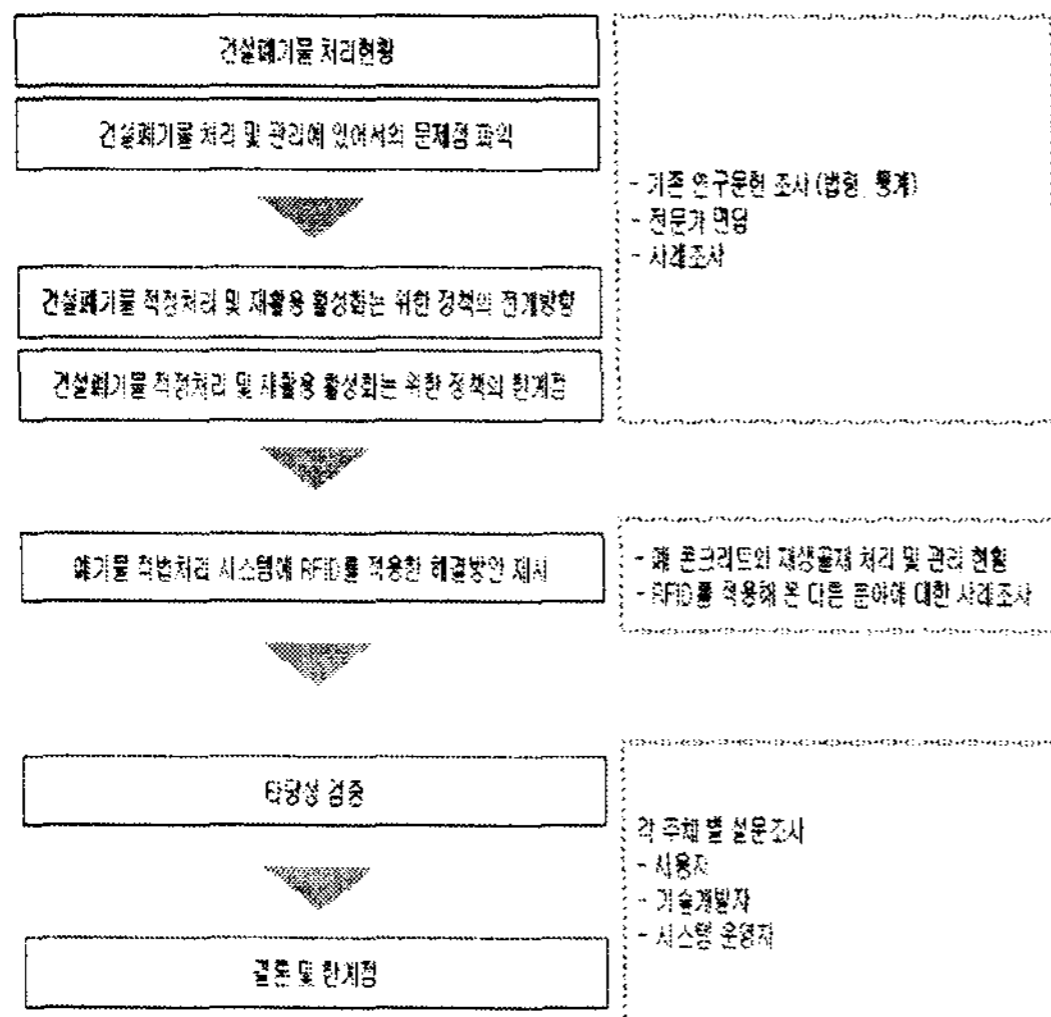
건설폐기물 처리현황

건설폐기물 처리 및 관리에 있어서의 문제점 파악

- 기존 연구문헌 조사 (법령, 통계)
- 전문가 면담
- 사례조사

건설폐기물 적정처리 및 재활용 활성화를 위한 정책의 전개방향

건설폐기물 적정처리 및 재활용 활성화를 위한 정책의 한계점

폐기물 적법처리 시스템에 RFID를 적용한 해결방안 제시

- 폐 콘크리트의 재생골재 처리 및 관리 현황
- RFID를 적용해 온 다른 분야에 대한 사례조사

타당성 검증

결론 및 한계점

각 주체 별 설문조사
- 사용자
- 기술개발자
- 시스템 운영자